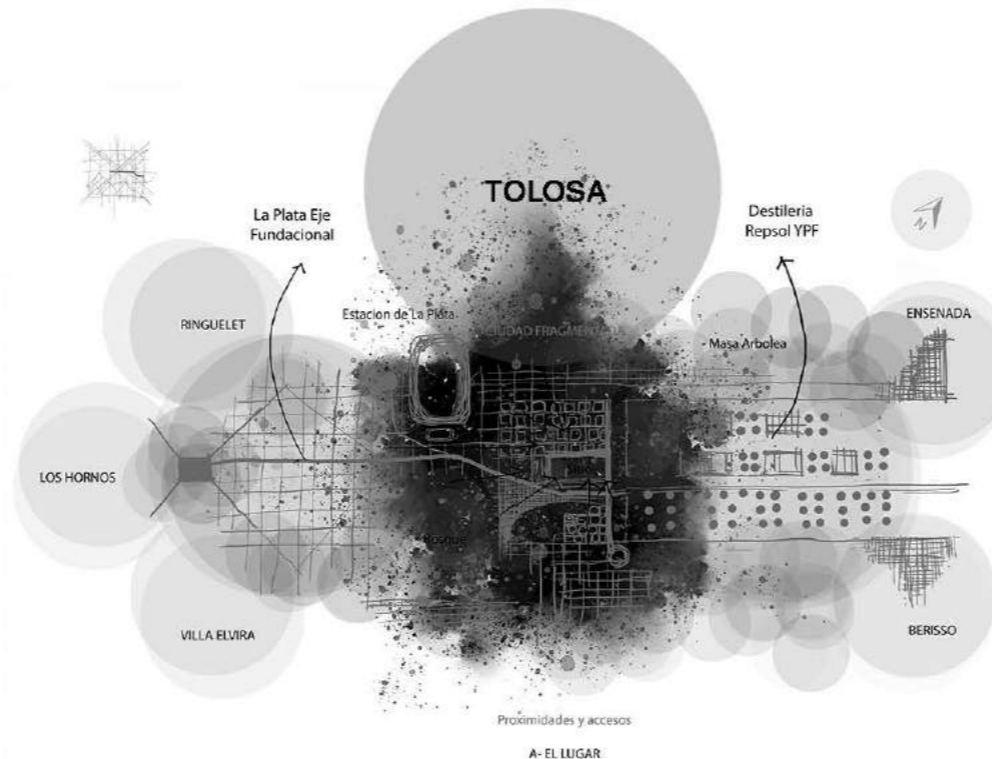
TOLOSA

La Plata Eje Fundacional

Destileria Repsol YPF

RINGUELET

Estacion de La Plata

CIUDAD FRAGMENTADA

Masa Arbolea

ENSENADA

LOS HORNOS

Bosque

VILLA ELVIRA

BERISSO

Proximidades y accesos

A- EL LUGAR